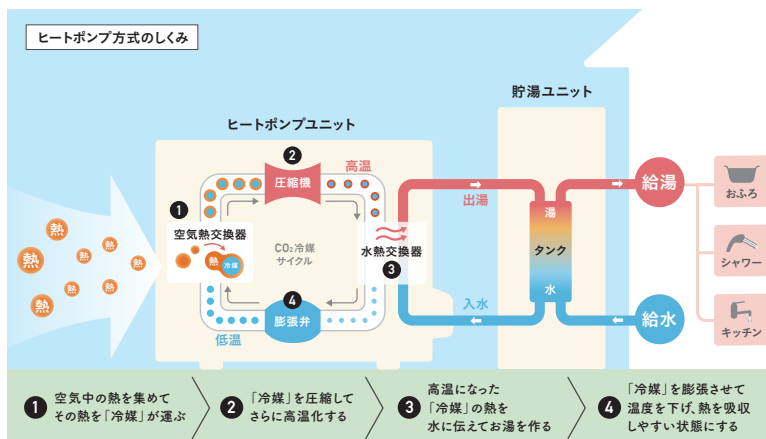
ヒートポンプ方式のしくみ

貯湯ユニット

ヒートポンプユニット

2
圧縮機
高温

1
空気熱交換器
熱
冷媒

$CO_2$冷媒
サイクル

水熱交換器
3

4
膨張弁
低温

熱
熱
熱
熱
熱
熱
熱

出湯
入水

湯
タンク
水

給湯
給水

おふろ
シャワー
キッチン

1 空気中の熱を集めて その熱を「冷媒」が運ぶ

2 「冷媒」を圧縮して さらに高温化する

3 高温になった 「冷媒」の熱を 水に伝えてお湯を作る

4 「冷媒」を膨張させて 温度を下げ、熱を吸収 しやすい状態にする